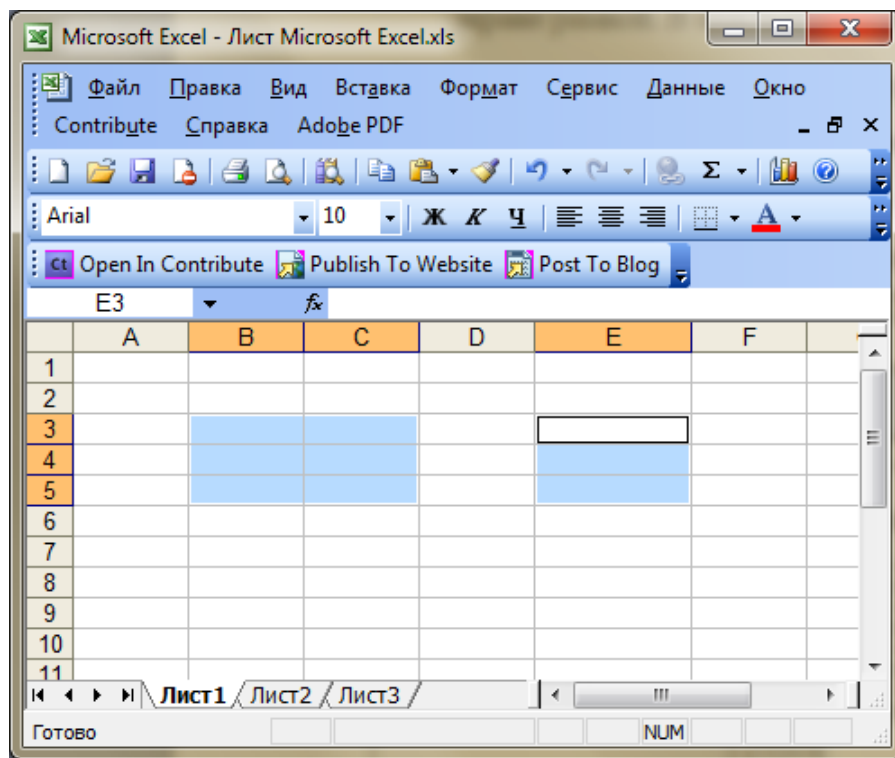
Microsoft Excel - Лист Microsoft Excel.xls

Файл Правка Вид Вставка Формат Сервис Данные Окно
Contribute Справка Adobe PDF

Arial 10 Ж К Ч

Open In Contribute Publish To Website Post To Blog

E3 fx

| | A | B | C | D | E | F |
|---|---|---|---|---|---|---|
| 1 | | | | | | |
| 2 | | | | | | |
| 3 | | | | | | |
| 4 | | | | | | |
| 5 | | | | | | |
| 6 | | | | | | |
| 7 | | | | | | |
| 8 | | | | | | |
| 9 | | | | | | |
| 10 | | | | | | |
| 11 | | | | | | |

Лист1 Лист2 Лист3

Готово NUM